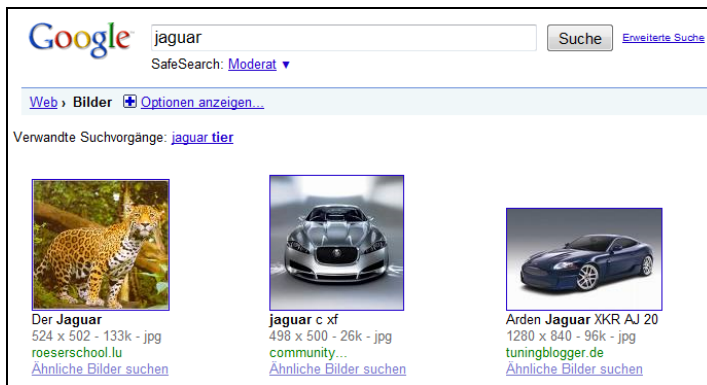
Google

jaguar

Suche

Erweiterte Suche

SafeSearch: Moderat ▼

Web › Bilder ⊞ Optionen anzeigen...

Verwandte Suchvorgänge: jaguar tier

Der Jaguar
524 x 502 - 133k - jpg
roeserschool.lu
Ähnliche Bilder suchen

jaguar c xf
498 x 500 - 26k - jpg
community...
Ähnliche Bilder suchen

Arden Jaguar XKR AJ 20
1280 x 840 - 96k - jpg
tuningblogger.de
Ähnliche Bilder suchen